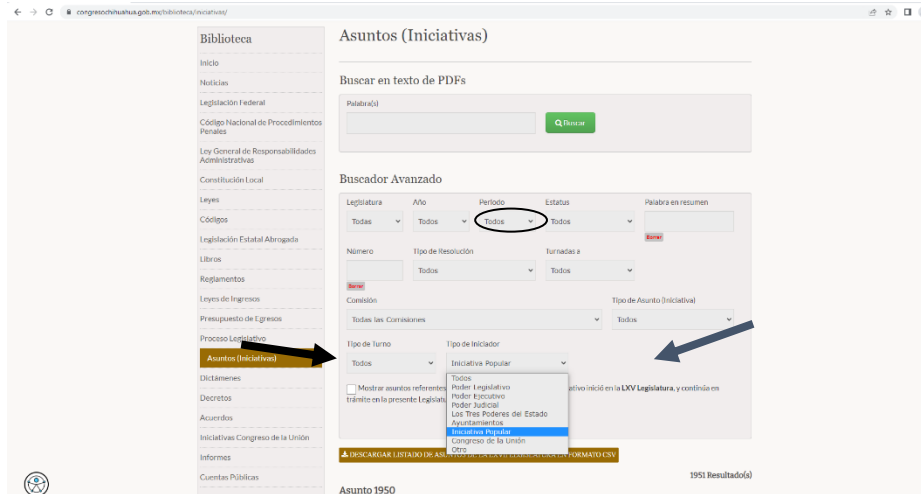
congresochihuahua.gob.mx/biblioteca/iniciativas/

Biblioteca

Inicio
Noticias
Legislación Federal
Código Nacional de Procedimientos Penales
Ley General de Responsabilidades Administrativas
Constitución Local
Leyes
Códigos
Legislación Estatal Abrogada
Libros
Reglamentos
Leyes de Ingresos
Presupuesto de Egresos
Proceso Legislativo
Asuntos (Iniciativas)
Dictámenes
Decretos
Acuerdos
Iniciativas Congreso de la Unión
Informes
Cuentas Públicas

Asuntos (Iniciativas)

Buscar en texto de PDFs

Palabra(s)

Buscar

Buscador Avanzado

Legislatura
Todas
Año
Todos
Periodo
Todos
Estatus
Todas
Palabra en resumen
Borrar

Número
Borrar
Tipo de Resolución
Todos
Turnadas a
Todas

Comisión
Todas las Comisiones
Tipo de Asunto (Iniciativa)
Todos

Tipo de Turno
Todos
Tipo de Iniciador
Iniciativa Popular

Todos
Poder Legislativo
Poder Ejecutivo
Poder Judicial
Los Tres Poderes del Estado
Ayuntamientos
Iniciativa Popular
Congreso de la Unión
Otro

Mostrar asuntos referentes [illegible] ativo inició en la LXV Legislatura, y continúa en trámite en la presente Legislatu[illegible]

DESCARGAR LISTADO DE A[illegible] FORMATO CSV

1951 Resultado(s)

Asunto 1950